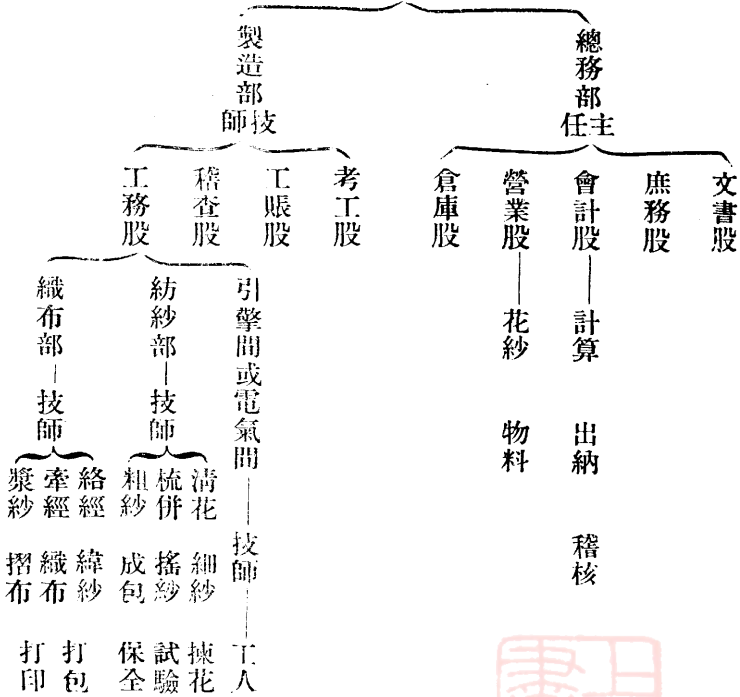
製造部
技師

總務部
主任

工務股
稽查股
工賬股
考工股

倉庫股
營業股
會計股
庶務股
文書股

花紗
物料

計算
出納
稽核

織布部
技師

紡紗部
技師

引擎間或電氣間
技師
工人

漿紗
牽經
絡經
摺布
織布
緯紗
打印
打包

粗紗
梳併
清花
成包
搖紗
細紗
保全
試驗
揀花